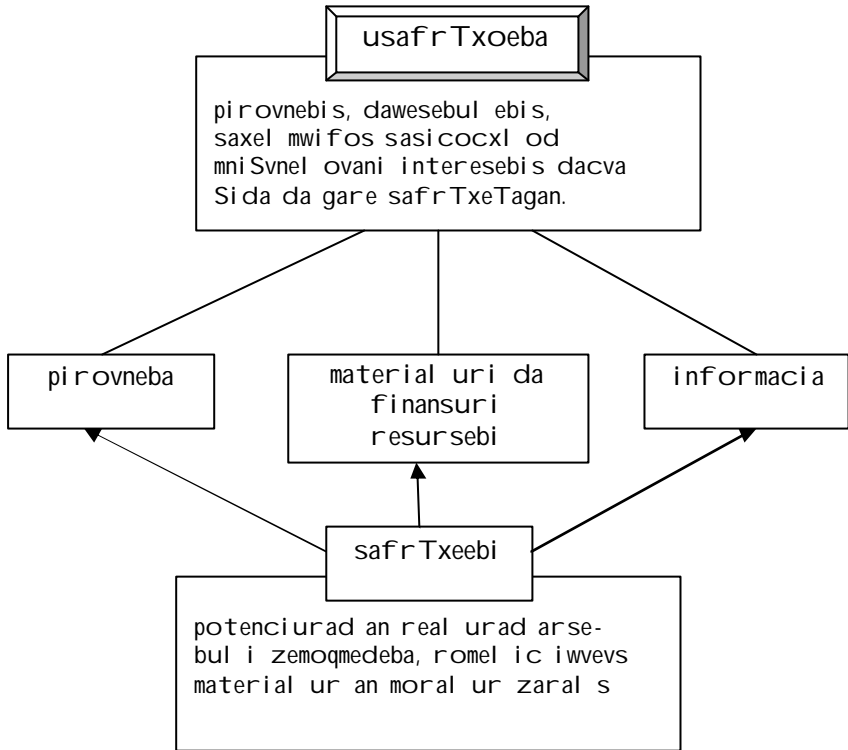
usafrTxoeba

pirovnebis, dawesebulebis, saxelmwifos sasicocxlod mniSvnelovani interesebis dacva Sida da gare safrTxeTagan.

pirovneba

materialuri da finansuri resursebi

informacia

safrTxeebi

potenciurad an realurad arsebuli zemoqmedeba, romelic iwvevs materialur an moralur zarals